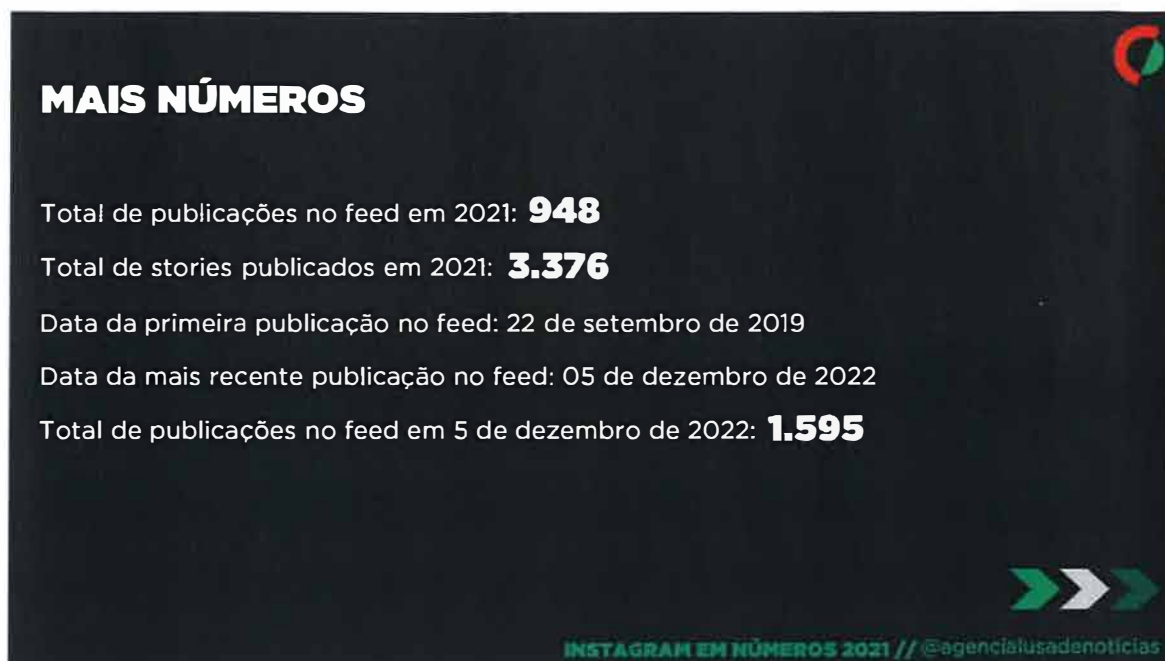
MAIS NÚMEROS

Total de publicações no feed em 2021: **948**

Total de stories publicados em 2021: **3.376**

Data da primeira publicação no feed: 22 de setembro de 2019

Data da mais recente publicação no feed: 05 de dezembro de 2022

Total de publicações no feed em 5 de dezembro de 2022: **1.595**

INSTAGRAM EM NÚMEROS 2021 // @agencialusadenoticias